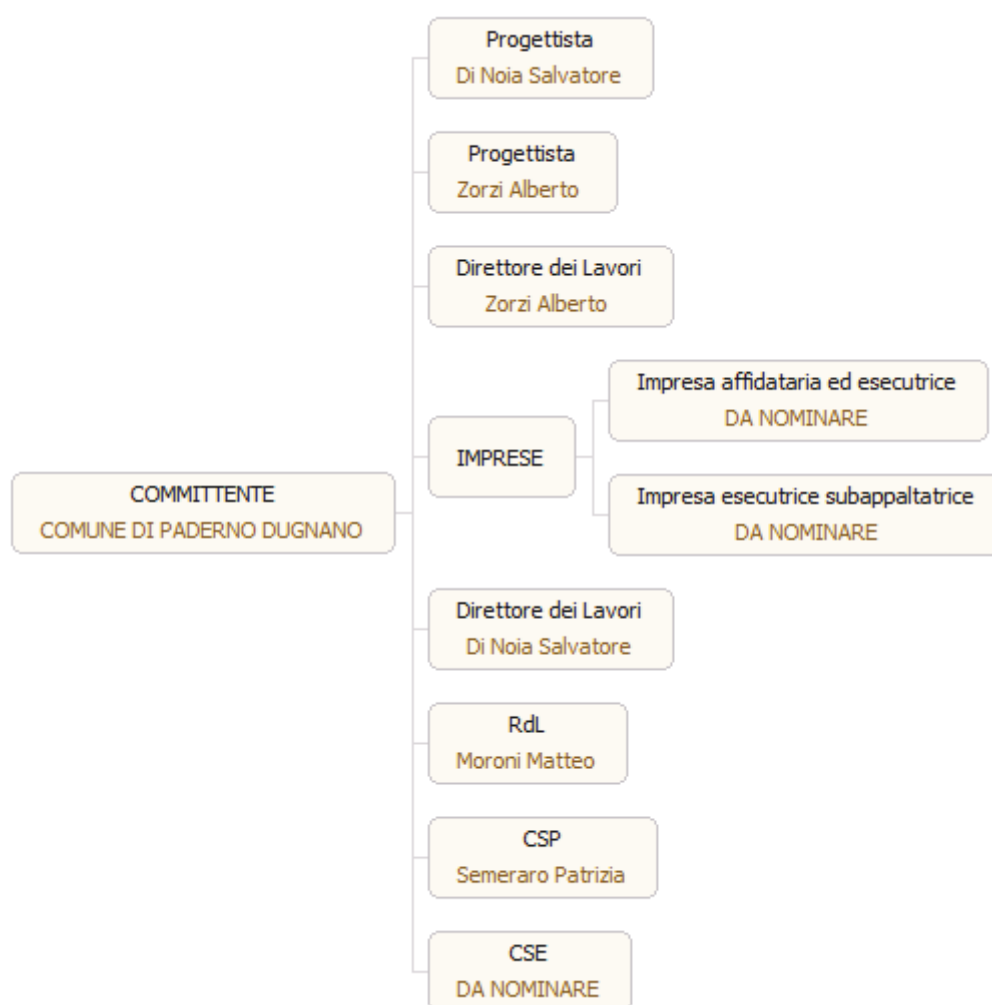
COMMITTENTE
COMUNE DI PADERNO DUGNANO

Progettista
Di Noia Salvatore

Progettista
Zorzi Alberto

Direttore dei Lavori
Zorzi Alberto

IMPRESE

Impresa affidataria ed esecutrice
DA NOMINARE

Impresa esecutrice subappaltatrice
DA NOMINARE

Direttore dei Lavori
Di Noia Salvatore

RdL
Moroni Matteo

CSP
Semeraro Patrizia

CSE
DA NOMINARE